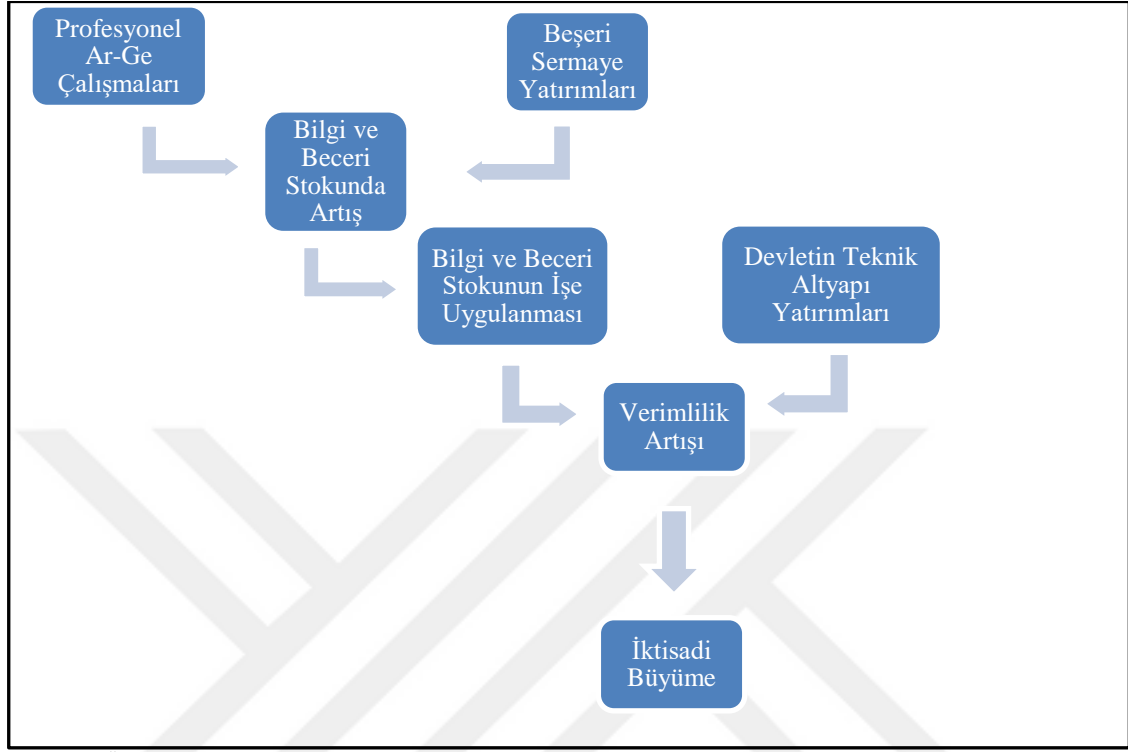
Profesyonel Ar-Ge Çalışmaları

Beşeri Sermaye Yatırımları

Bilgi ve Beceri Stokunda Artış

Bilgi ve Beceri Stokunun İşe Uygulanması

Devletin Teknik Altyapı Yatırımları

Verimlilik Artışı

İktisadi Büyüme